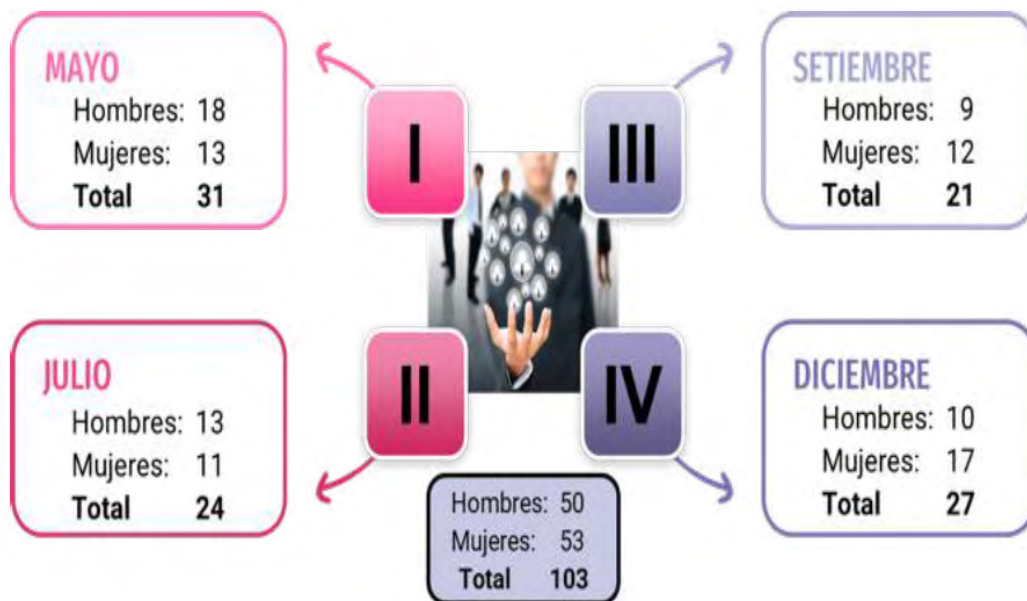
MAYO
Hombres: 18
Mujeres: 13
Total 31

I

III

SETIEMBRE
Hombres: 9
Mujeres: 12
Total 21

JULIO
Hombres: 13
Mujeres: 11
Total 24

II

IV

DICIEMBRE
Hombres: 10
Mujeres: 17
Total 27

Hombres: 50
Mujeres: 53
Total 103